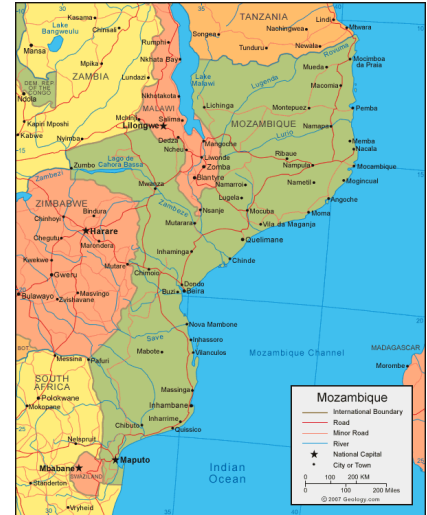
TANZANIA
Kasama
Lake Bangweulu
Chinsali
Rumphi
Songea
Lindi
Mtwara
Mansa
Nachingwea
Newala
Tunduru
Rovuma
Mocimboa de Praia
Mpika
ZAMBIA
Nkhata Bay
DEM. REP. OF THE CONGO
Lundazi
Lake Malawi
Mueda
Macomia
Lugenda
Ndola
Kapiri Mposhi
Nkhotakota
MALAWI
Lichinga
Montepuez
Pemba
Kabwe
Nyimba
Salima
Lilongwe
MOZAMBIQUE
Namapa
Mchinji
Lurio
Memba
Nacala
Dedza
Mangoche
Ribaue
Ntcheu
Liwonde
Nampula
Mozambique
Zumbo
Lago de Cahora Bassa
Zomba
Nametil
Moginqual
Zambezi
Blantyre
Namarroi
Mwanza
Angoche
ZIMBABWE
Bindura
Zambeze
Nsanje
Lugela
Mocuba
Moma
Chinhoyi
Vila da Maganja
Harare
Mutarara
Chegutu
Marondera
Quelimane
Inhaminga
Kwekwe
Chinde
Mutare
Chimoio
Gweru
Dondo
Beira
Buzi
Bulawayo
Masvingo
Zvishavane
Nova Mambone
Save
Inhassoro
Mabote
Mozambique Channel
Vilanculos
MADAGASCAR
Messina
Pafuri
Morombe
SOUTH AFRICA
Massinga
Polokwane
Mokopane
Inhambane
Mozambique
International Boundary
Road
Inharrime
Chibuto
Minor Road
Quissico
Nelspruit
River
National Capital
Maputo
City or Town
Indian Ocean
Mbabane
SWAZILAND
0 100 200 KM
Standerton
0 100 200 Miles
Vryheid
© 2007 Geology.com